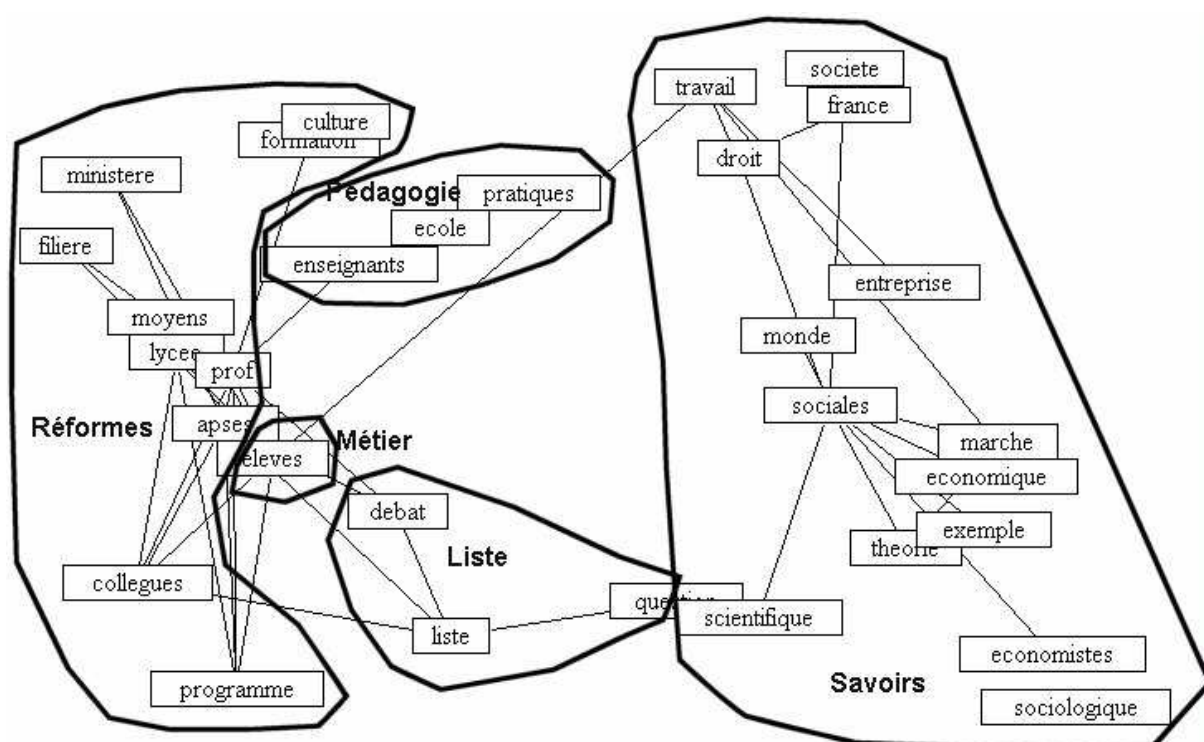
culture
formation
ministere
Pédagogie
pratiques
ecole
filiere
enseignants
moyens
lycee
prof
Réformes
apses
Métier
eleves
debat
Liste
collegues
liste
question
programme
travail
societe
france
droit
entreprise
monde
sociales
marche
economique
exemple
theorie
scientifique
economistes
Savoirs
sociologique